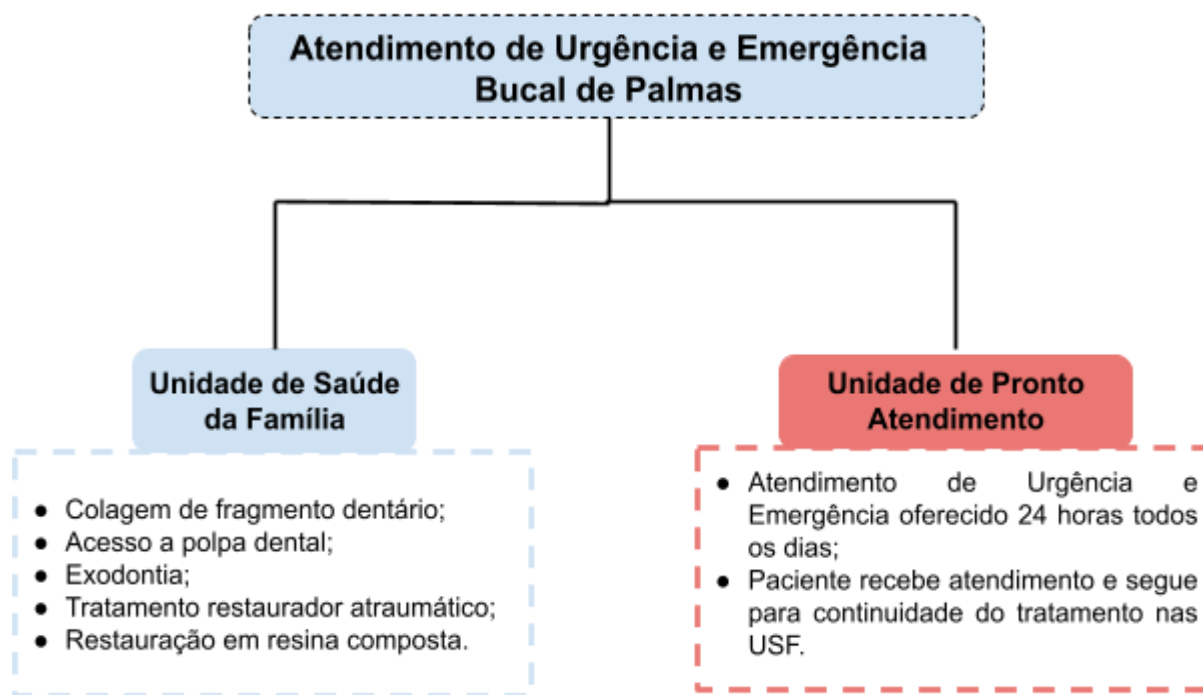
Atendimento de Urgência e Emergência Bucal de Palmas

Unidade de Saúde da Família

- Colagem de fragmento dentário;
- Acesso a polpa dental;
- Exodontia;
- Tratamento restaurador atraumático;
- Restauração em resina composta.

Unidade de Pronto Atendimento

- Atendimento de Urgência e Emergência oferecido 24 horas todos os dias;
- Paciente recebe atendimento e segue para continuidade do tratamento nas USF.